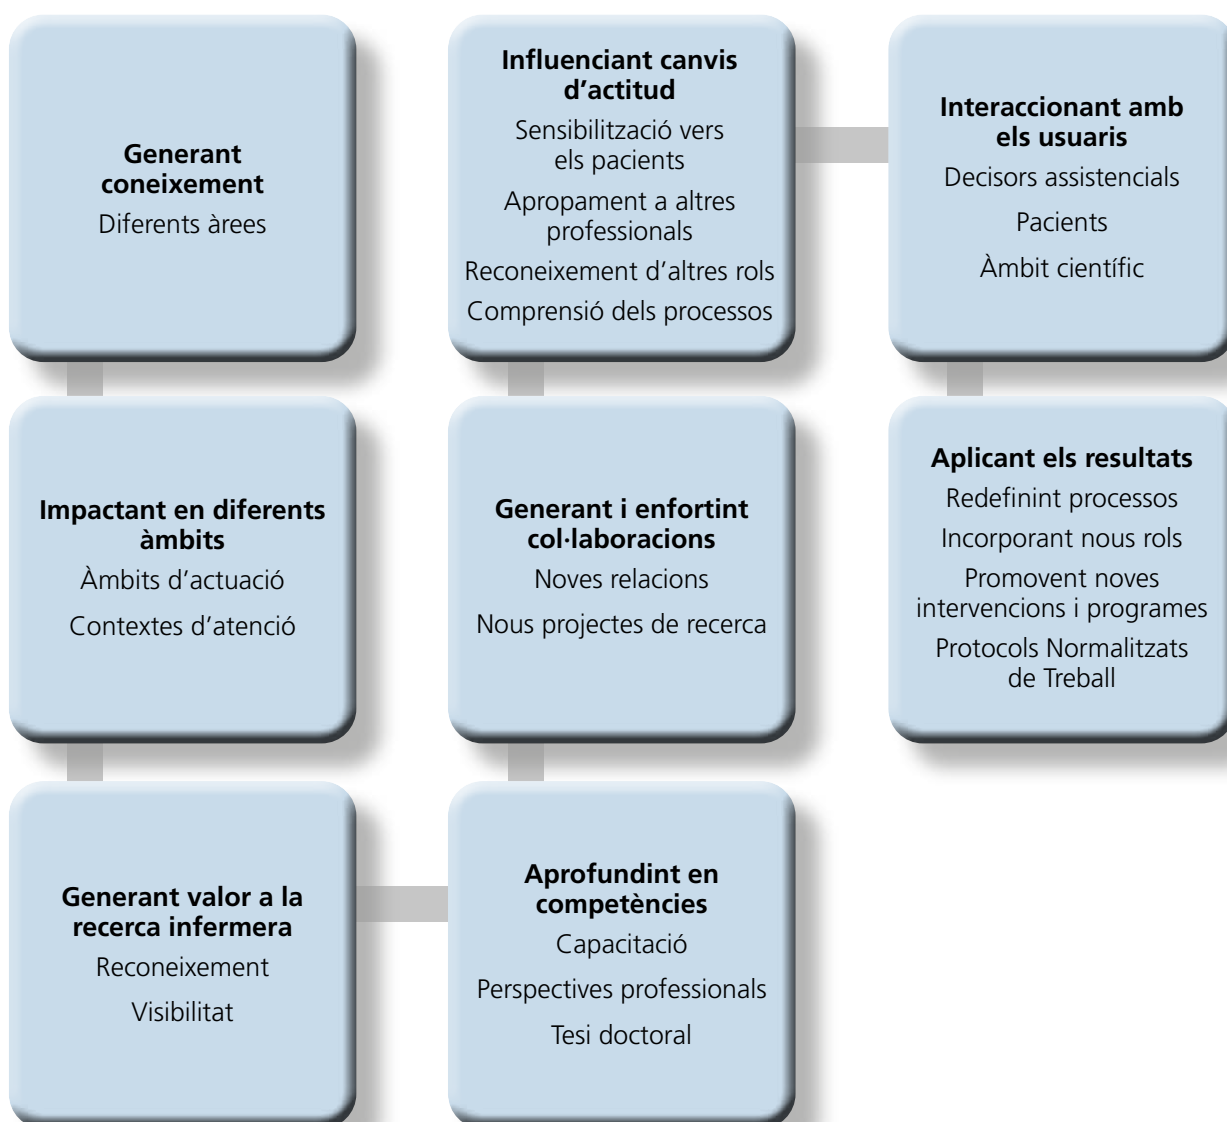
Generant coneixement
Diferents àrees

Influenciant canvis d'actitud
Sensibilització vers els pacients
Apropament a altres professionals
Reconeixement d'altres rols
Comprensió dels processos

Interaccionant amb els usuaris
Decisors assistencials
Pacients
Àmbit científic

Impactant en diferents àmbits
Àmbits d'actuació
Contextes d'atenció

Generant i enfortint col·laboracions
Noves relacions
Nous projectes de recerca

Aplicant els resultats
Redefinint processos
Incorporant nous rols
Promovent noves intervencions i programes
Protocols Normalitzats de Treball

Generant valor a la recerca infermera
Reconeixement
Visibilitat

Aprofundint en competències
Capacitació
Perspectives professionals
Tesi doctoral